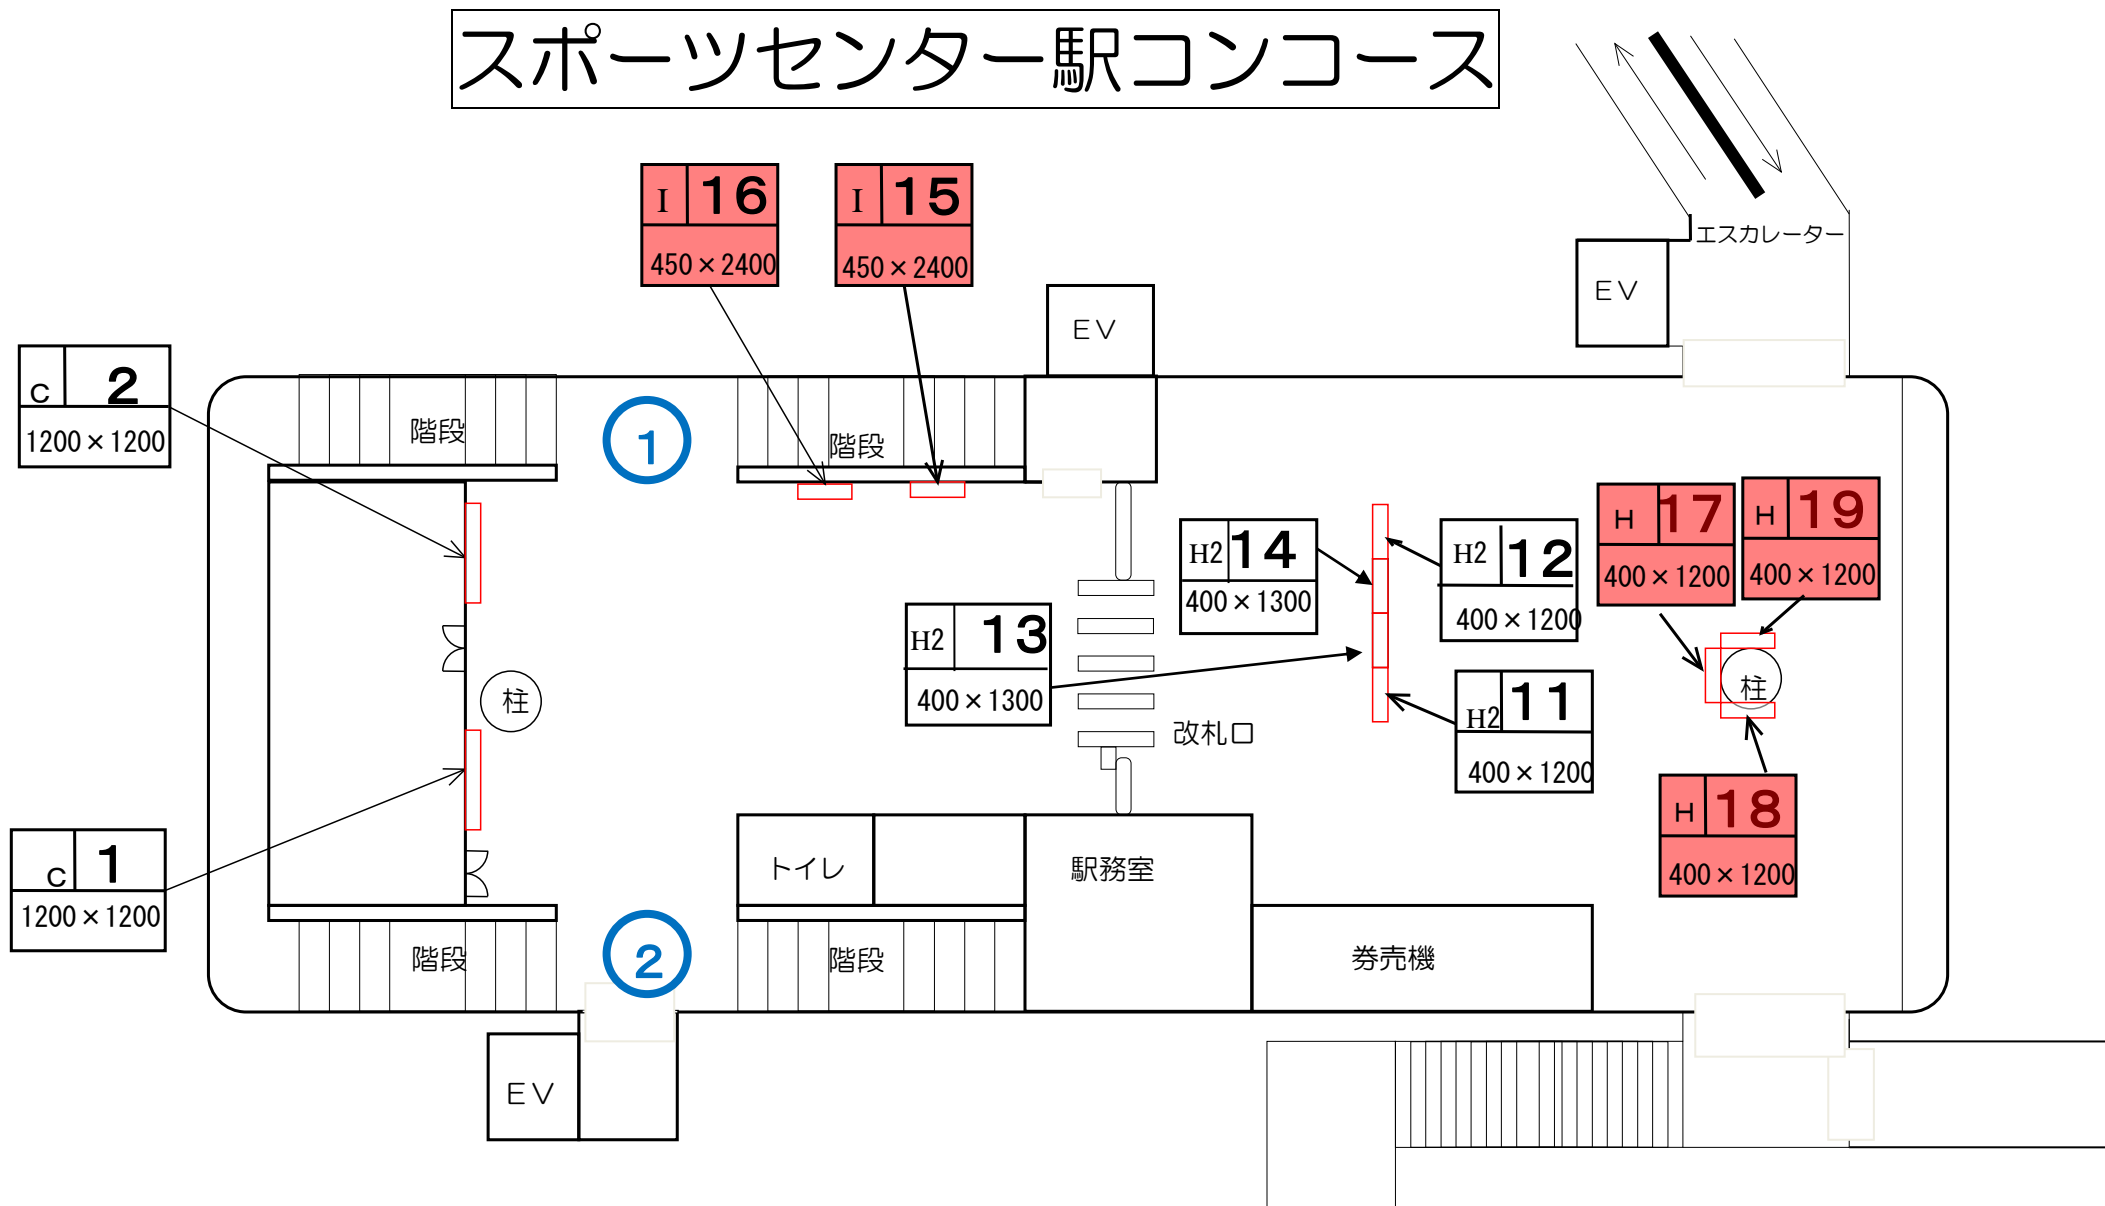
スポーツセンター駅コンコース

I 16
450×2400

I 15
450×2400

エスカレーター

EV

EV

C 2
1200×1200

階段

①

階段

H2 14
400×1300

H2 12
400×1200

H 17
400×1200

H 19
400×1200

H2 13
400×1300

柱

H2 11
400×1200

柱

改札口

H 18
400×1200

C 1
1200×1200

トイレ

駅務室

階段

②

階段

券売機

EV